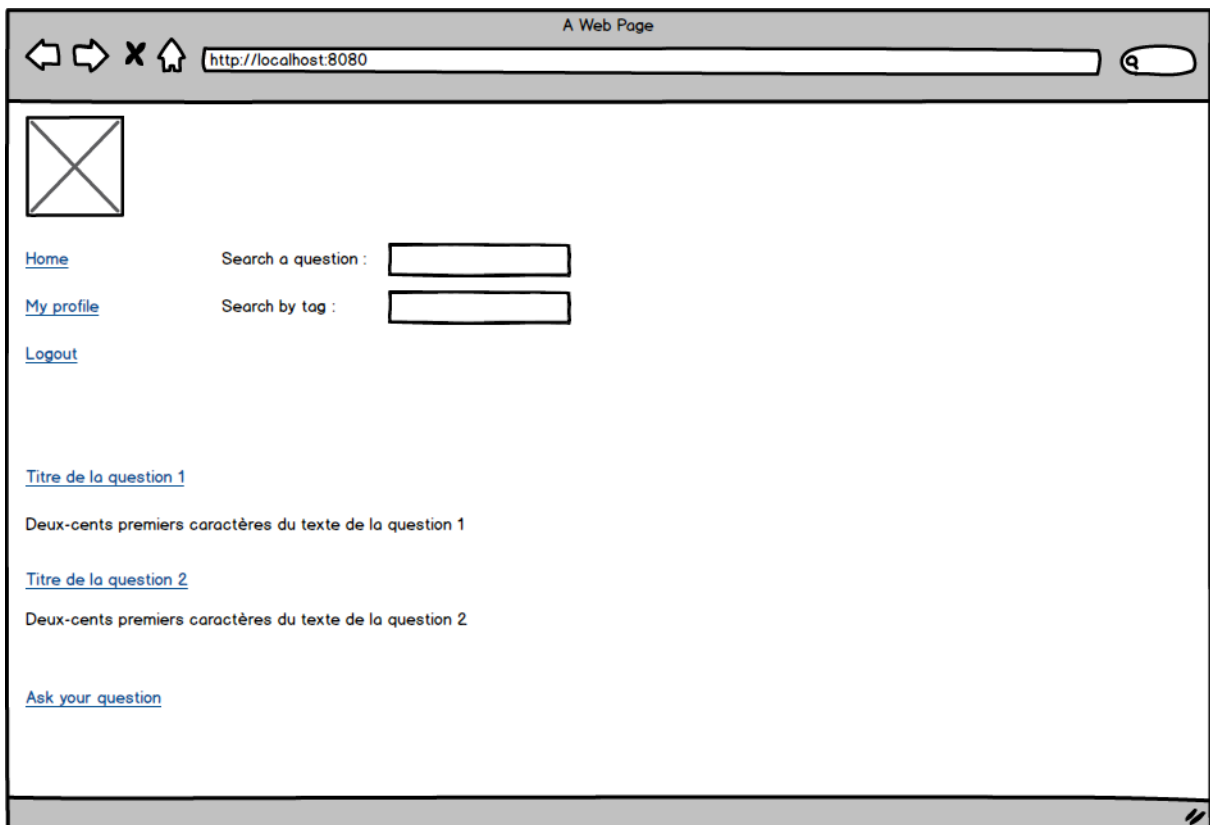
A Web Page

http://localhost:8080

Home

Search a question :

My profile

Search by tag :

Logout

Titre de la question 1

Deux-cents premiers caractères du texte de la question 1

Titre de la question 2

Deux-cents premiers caractères du texte de la question 2

Ask your question